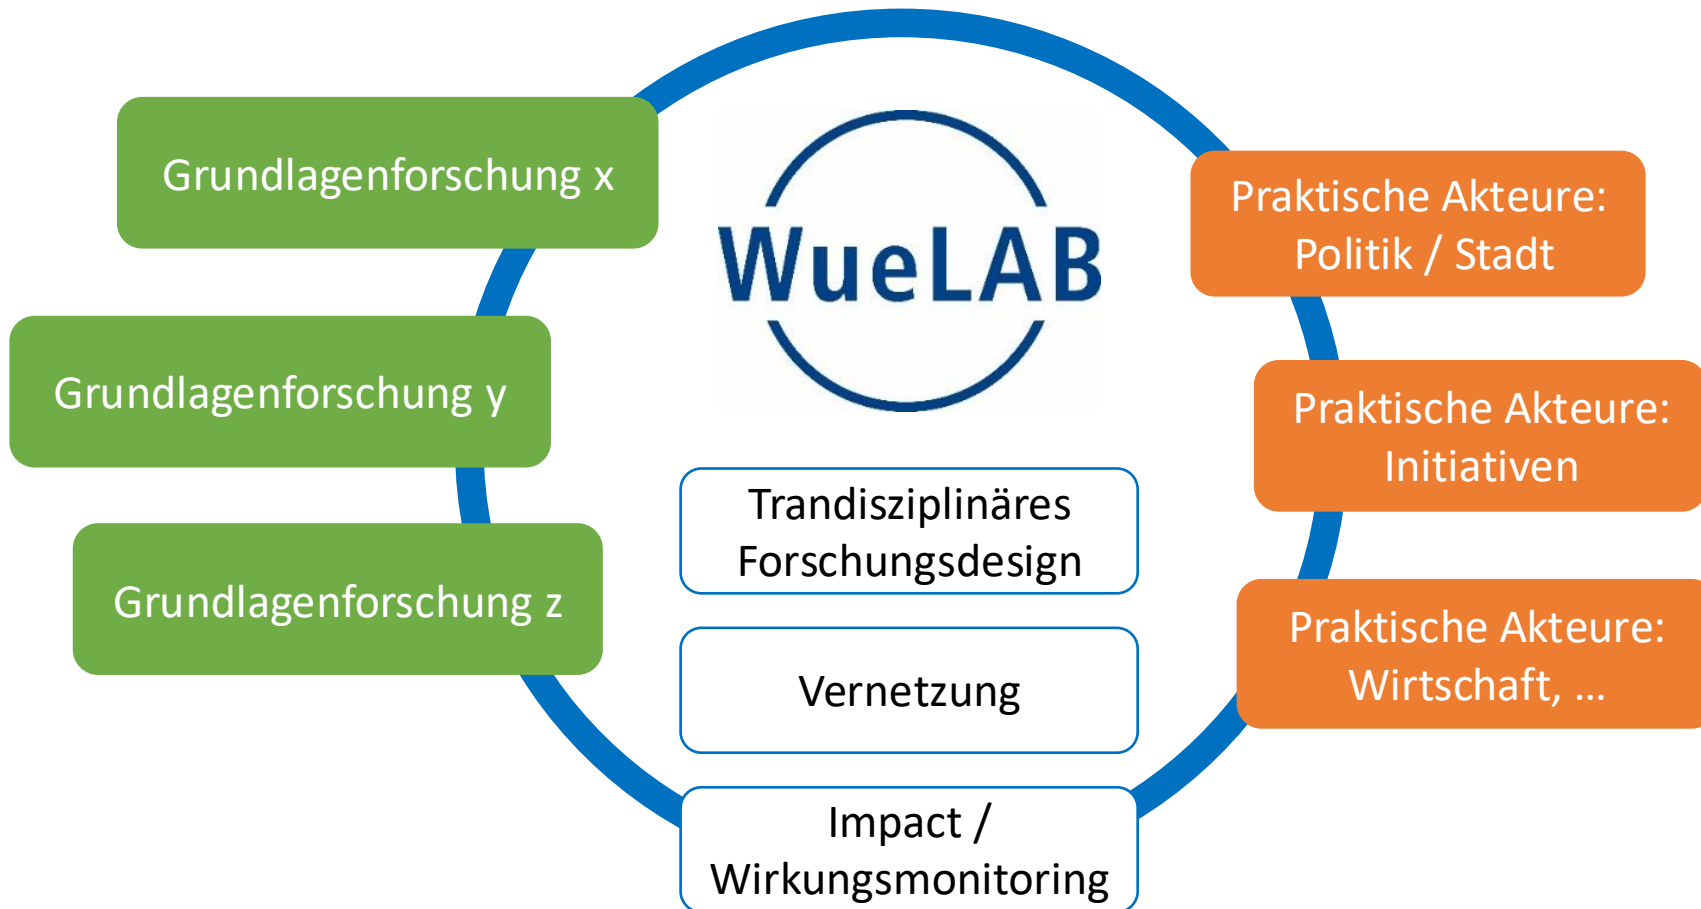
Grundlagenforschung x

Grundlagenforschung y

Grundlagenforschung z

WueLAB

Praktische Akteure: Politik / Stadt

Praktische Akteure: Initiativen

Praktische Akteure: Wirtschaft, …

Trandisziplinäres Forschungsdesign

Vernetzung

Impact / Wirkungsmonitoring